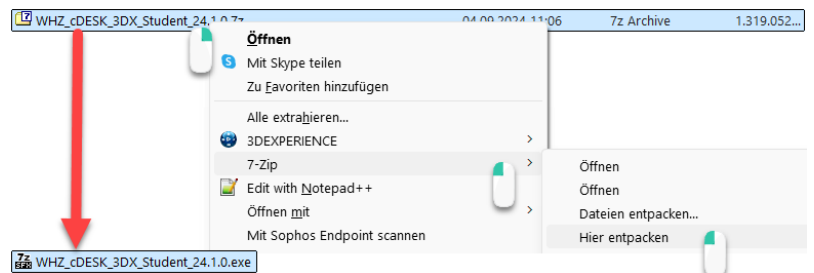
WHZ_cDESK_3DX_Student_24.1.0.7z 04.09.2024 11:06 7z Archive 1.319.052...

Öffnen
Mit Skype teilen
Zu Favoriten hinzufügen
Alle extrahieren...
3DEXPERIENCE
7-Zip
Edit with Notepad++
Öffnen mit
Mit Sophos Endpoint scannen

Öffnen
Öffnen
Dateien entpacken...
Hier entpacken

WHZ_cDESK_3DX_Student_24.1.0.exe